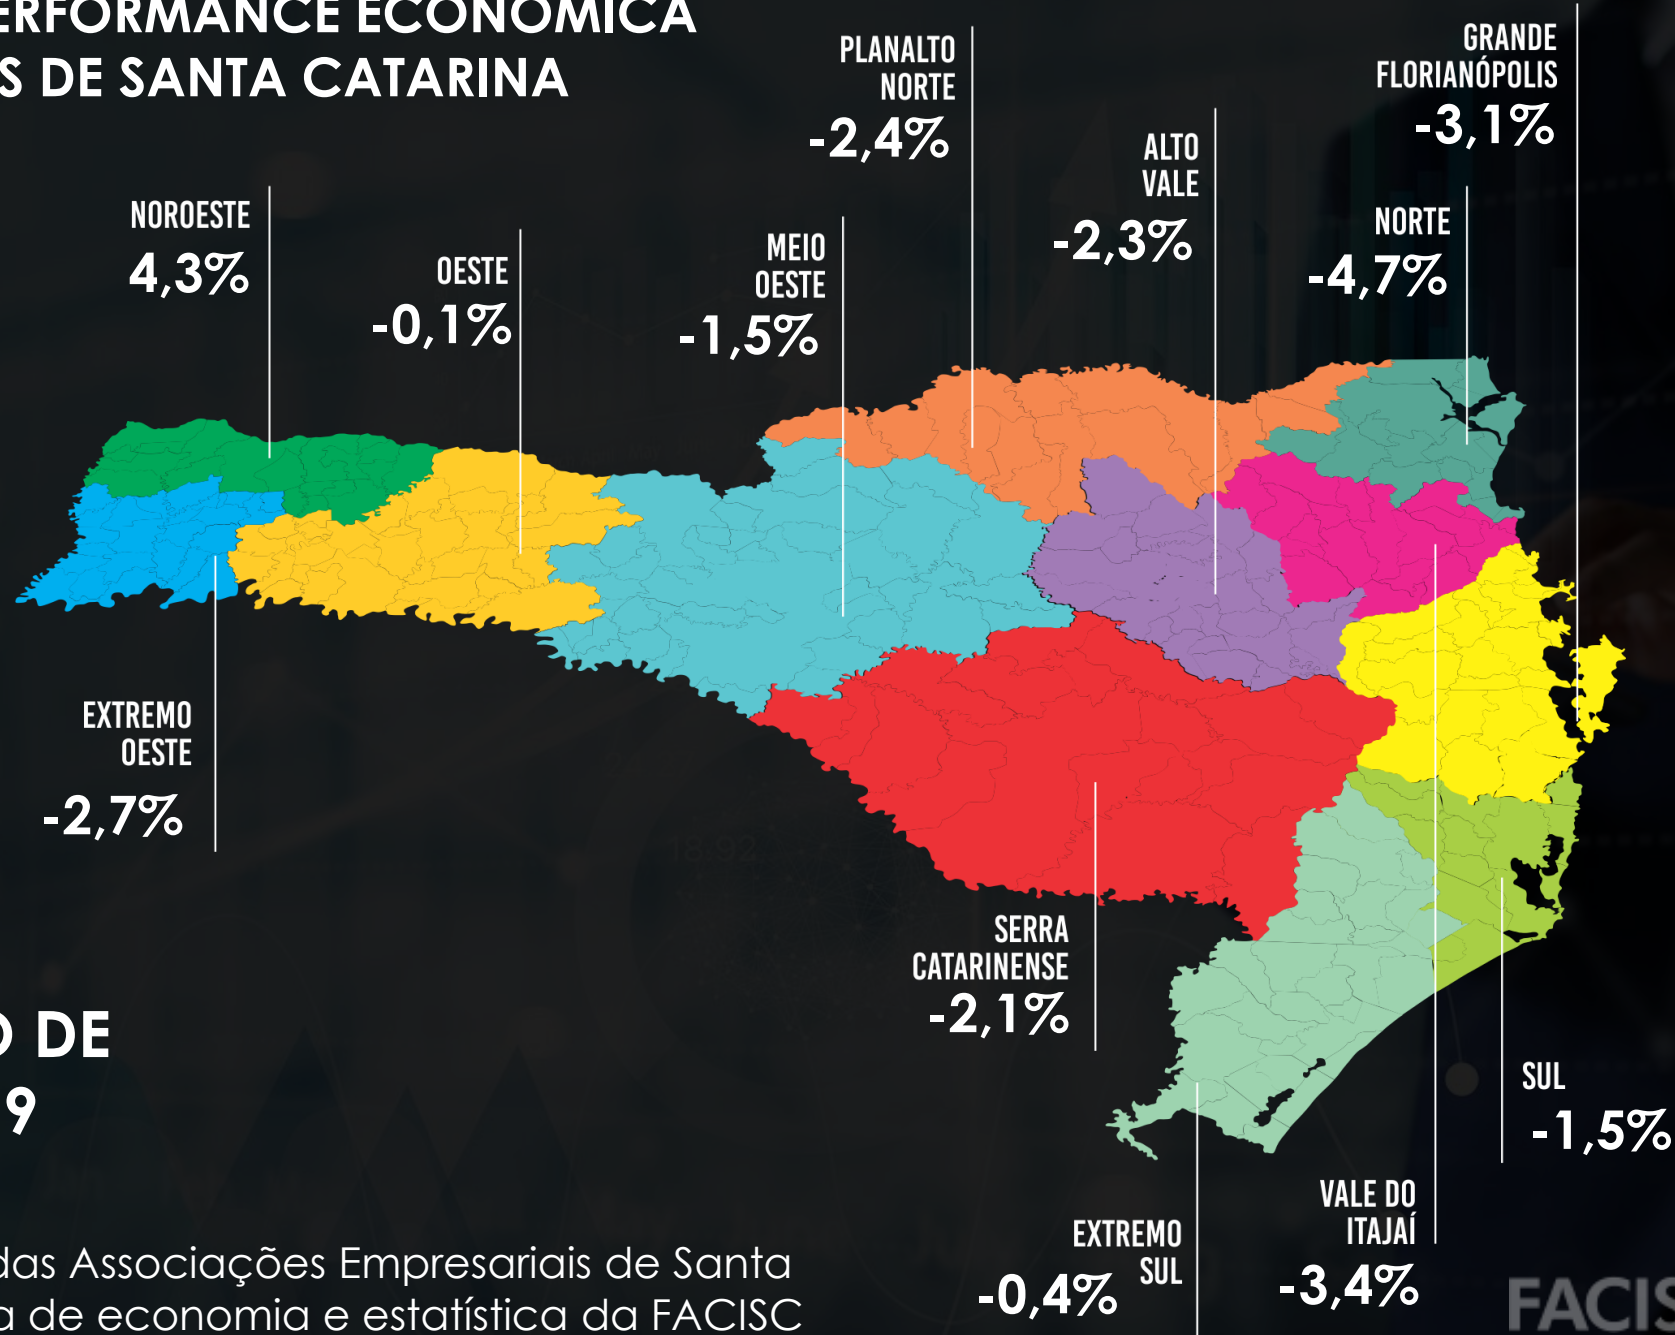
ERFORMANCE ECONÔMICA
S DE SANTA CATARINA

PLANALTO NORTE
-2,4%

GRANDE FLORIANÓPOLIS
-3,1%

ALTO VALE
-2,3%

NORTE
-4,7%

NOROESTE
4,3%

OESTE
-0,1%

MEIO OESTE
-1,5%

EXTREMO OESTE
-2,7%

SERRA CATARINENSE
-2,1%

D DE
9

SUL
-1,5%

VALE DO ITAJAÍ
-3,4%

EXTREMO SUL
-0,4%

das Associações Empresariais de Santa
a de economia e estatística da FACISC

FACIS